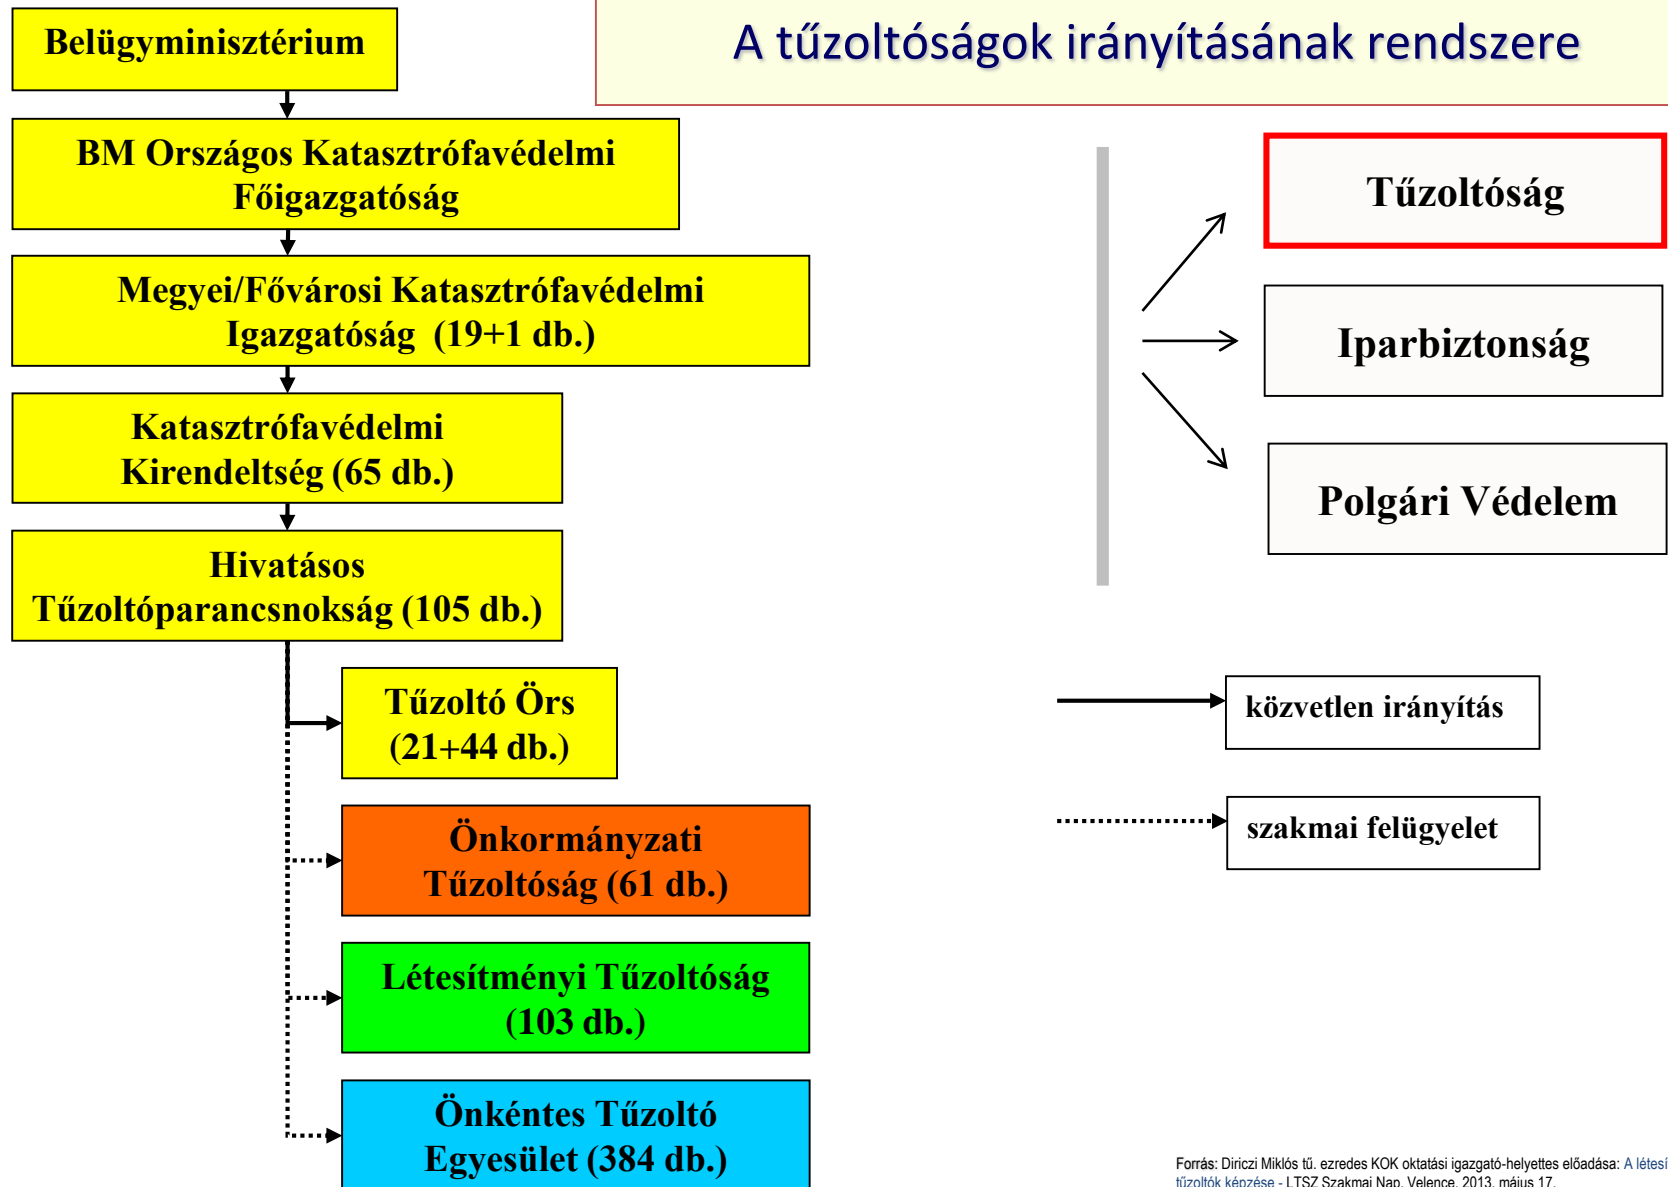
Belügyminisztérium

A tűzoltóságok irányításának rendszere

BM Országos Katasztrófavédelmi Főigazgatóság

Megyei/Fővárosi Katasztrófavédelmi Igazgatóság (19+1 db.)

Katasztrófavédelmi Kirendeltség (65 db.)

Hivatásos Tűzoltóparancsnokság (105 db.)

Tűzoltó Örs (21+44 db.)

Önkormányzati Tűzoltóság (61 db.)

Létesítményi Tűzoltóság (103 db.)

Önkéntes Tűzoltó Egyesület (384 db.)

Tűzoltóság

Iparbiztonság

Polgári Védelem

közvetlen irányítás

szakmai felügyelet

Forrás: Diriczi Miklós tű. ezredes KOK oktatási igazgató-helyettes előadása: A létesí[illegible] tűzoltók képzése - LTSZ Szakmai Nap, Velence, 2013. május 17.